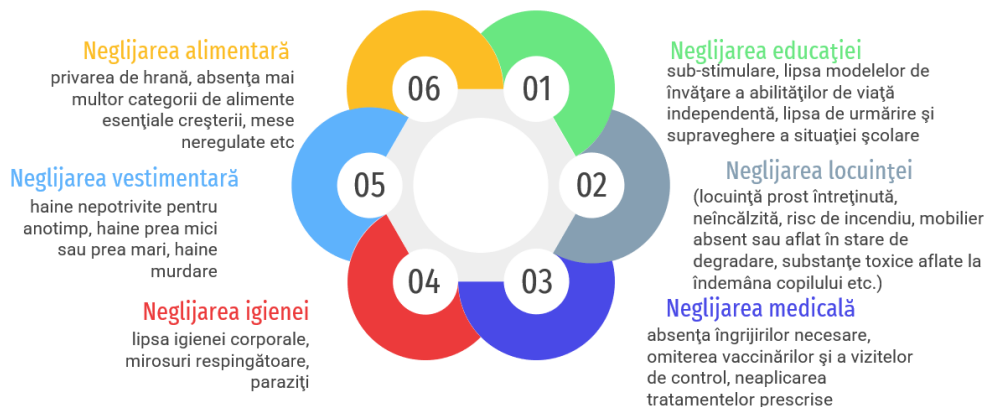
Neglijarea alimentară
privarea de hrană, absenţa mai multor categorii de alimente esenţiale creşterii, mese neregulate etc

Neglijarea vestimentară
haine nepotrivite pentru anotimp, haine prea mici sau prea mari, haine murdare

Neglijarea igienei
lipsa igienei corporale, mirosuri respingătoare, paraziţi

06

01

05

02

04

03

Neglijarea educaţiei
sub-stimulare, lipsa modelelor de învăţare a abilităţilor de viaţă independentă, lipsa de urmărire şi supraveghere a situaţiei şcolare

Neglijarea locuinţei
(locuinţă prost întreţinută, neîncălzită, risc de incendiu, mobilier absent sau aflat în stare de degradare, substanţe toxice aflate la îndemâna copilului etc.)

Neglijarea medicală
absenţa îngrijirilor necesare, omiterea vaccinărilor şi a vizitelor de control, neaplicarea tratamentelor prescrise